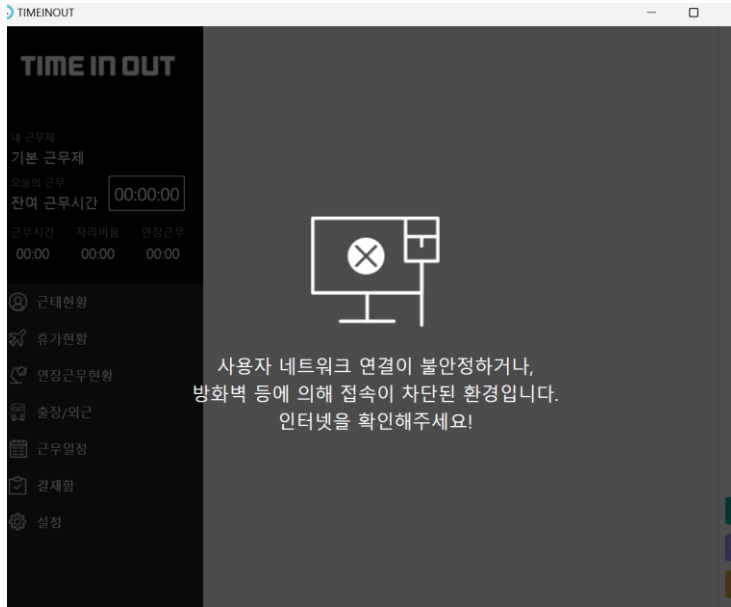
TIMEINOUT

TIME IN OUT

내 근무제
기본 근무제
오늘의 근무
잔여 근무시간 00:00:00
근무시간 자리비움 연장근무
00:00 00:00 00:00

근태현황
휴가현황
연장근무현황
출장/외근
근무일정
결재함
설정

사용자 네트워크 연결이 불안정하거나,
방화벽 등에 의해 접속이 차단된 환경입니다.
인터넷을 확인해주세요!